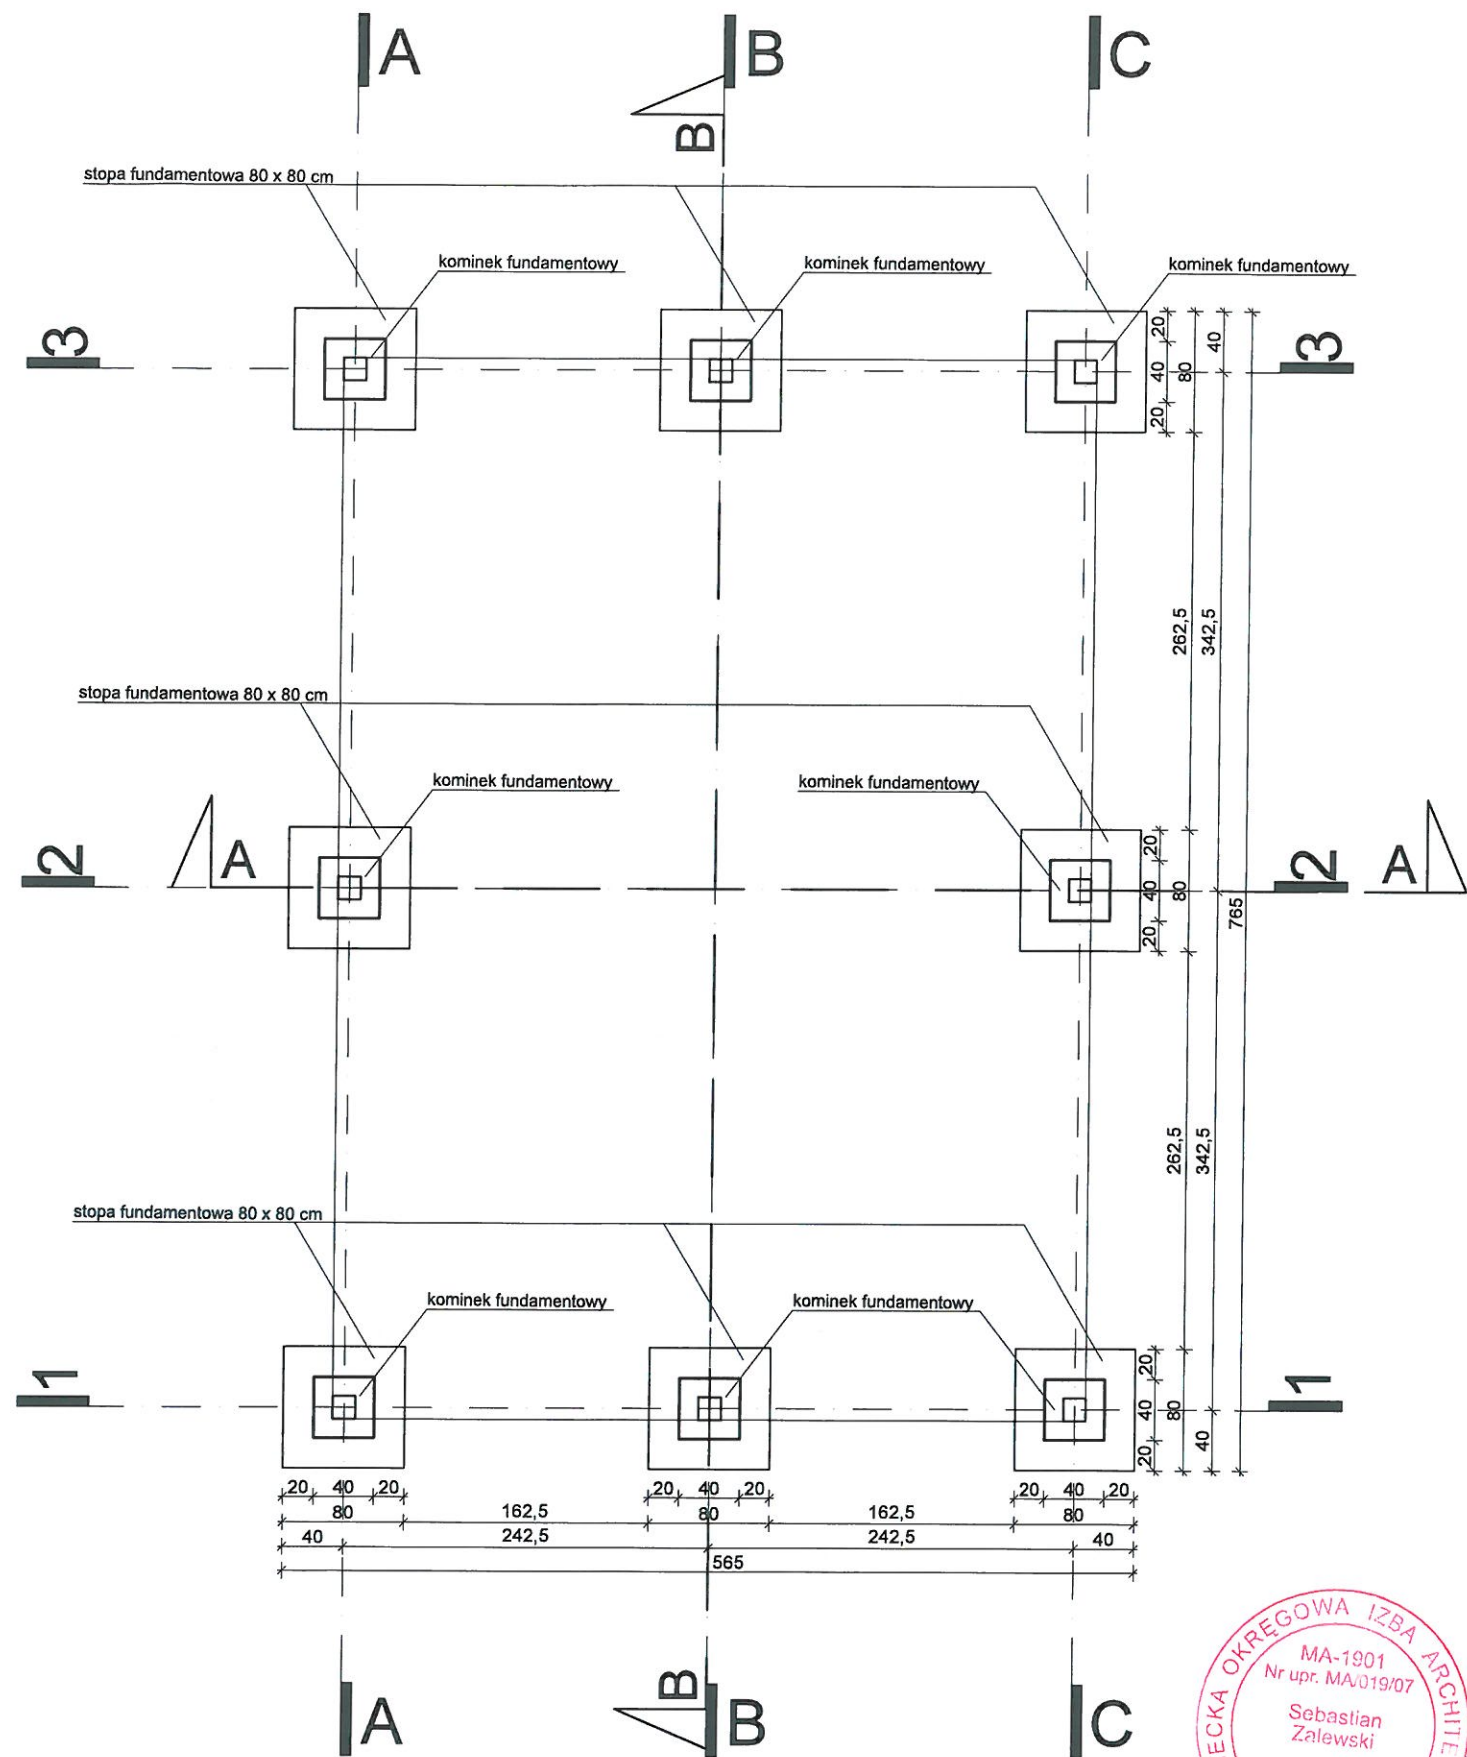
A B C

B

stopa fundamentowa 80 x 80 cm

kominek fundamentowy kominek fundamentowy kominek fundamentowy

3 3

20 40 20 40 80

262,5 342,5

stopa fundamentowa 80 x 80 cm

kominek fundamentowy kominek fundamentowy

2 A A 2 A

20 40 20 80 765

262,5 342,5

stopa fundamentowa 80 x 80 cm

kominek fundamentowy kominek fundamentowy

1 1

20 40 20 80 40

20 40 20 80 20 40 20 80 20 40 20 80

162,5 162,5

40 242,5 242,5 40

565

A B B C

OKRĘGOWA IZBA ARCHITE ECKA
MA-1901
Nr upr. MA/019/07
Sebastian
Zalewski